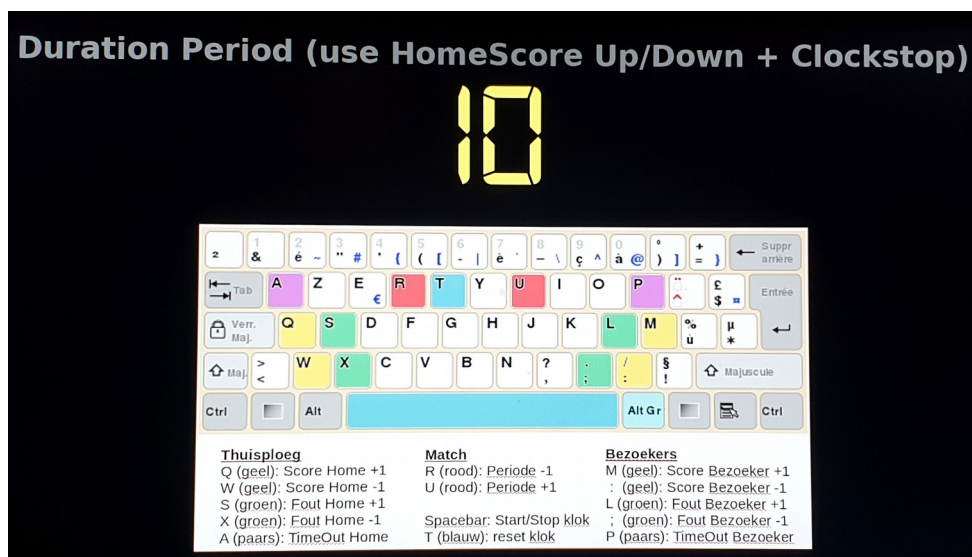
Duration Period (use HomeScore Up/Down + Clockstop)

10

² 1 & 2 é ~ 3 " # 4 ' { 5 ( [ 6 - | 7 è ` 8 _ \ 9 ç ^ 0 à @ ° ) ] + = } Suppr arrière

Tab A Z E € R T Y U I O P ¨ ^ £ $ ¤ Entrée

Verr. Maj. Q S D F G H J K L M % ù µ *

Maj. > < W X C V B N ? , . ; / : § ! Majuscule

Ctrl Alt Alt Gr Ctrl

Thuisploeg
Q (geel): Score Home +1
W (geel): Score Home -1
S (groen): Fout Home +1
X (groen): Fout Home -1
A (paars): TimeOut Home

Match
R (rood): Periode -1
U (rood): Periode +1

Spacebar: Start/Stop klok
T (blauw): reset klok

Bezoekers
M (geel): Score Bezoeker +1
: (geel): Score Bezoeker -1
L (groen): Fout Bezoeker +1
; (groen): Fout Bezoeker -1
P (paars): TimeOut Bezoeker